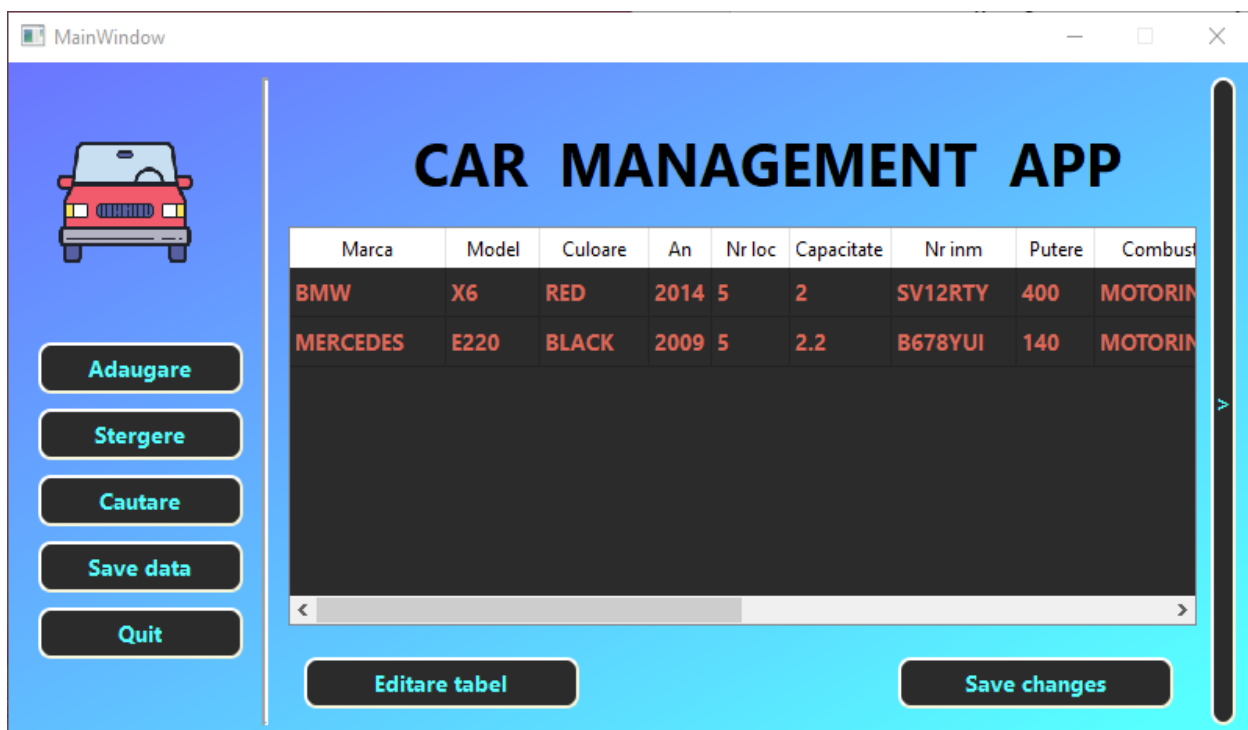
MainWindow

CAR MANAGEMENT APP

| Marca | Model | Culoare | An | Nr loc | Capacitate | Nr inm | Putere | Combust |
|---|---|---|---|---|---|---|---|---|
| BMW | X6 | RED | 2014 | 5 | 2 | SV12RTY | 400 | MOTORIN |
| MERCEDES | E220 | BLACK | 2009 | 5 | 2.2 | B678YUI | 140 | MOTORIN |

Adaugare
Stergere
Cautare
Save data
Quit

>

Editare tabel
Save changes